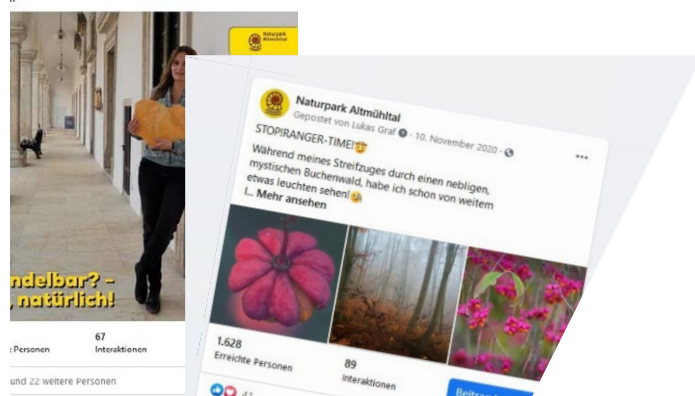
Naturpark Altmühltal

ndelbar? -
, natürlich!

e Personen

67
Interaktionen

und 22 weitere Personen

Naturpark Altmühltal
Gepostet von Lukas Graf · 10. November 2020 ·

STOP!RANGER-TIME!🤠

Während meines Streifzuges durch einen nebligen, mystischen Buchenwald, habe ich schon von weitem etwas leuchten sehen!😮
[...] Mehr ansehen

1.628
Erreichte Personen

89
Interaktionen

41

Beitrag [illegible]